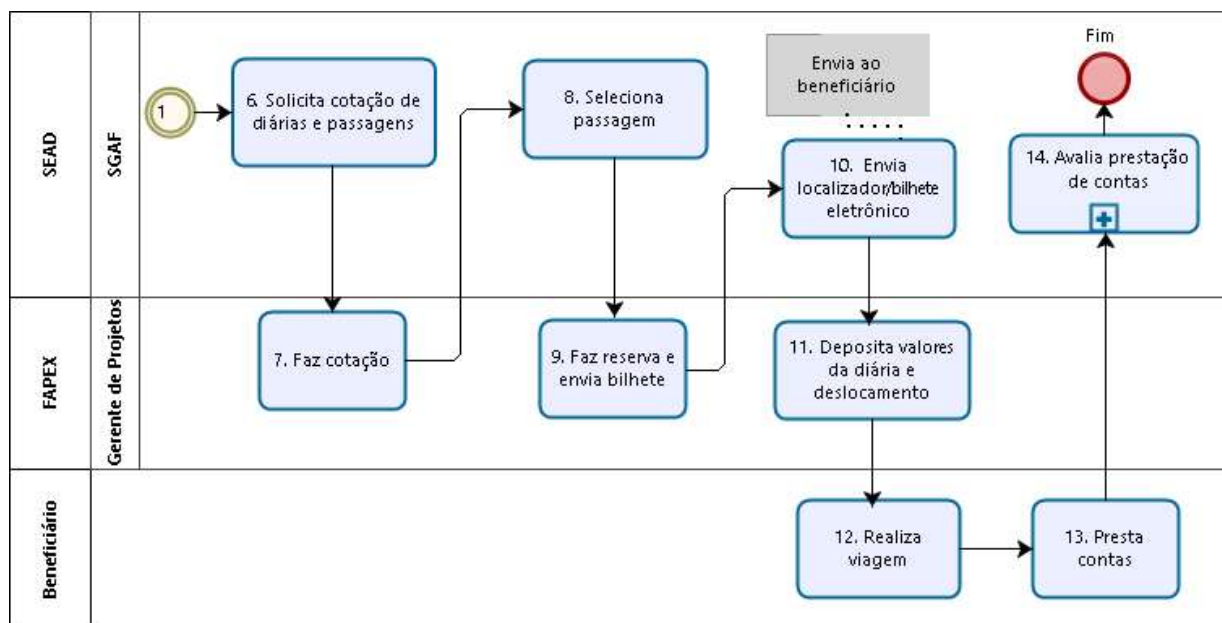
SEAD

SGAF

1

6. Solicita cotação de diárias e passagens

8. Seleciona passagem

Envia ao beneficiário

10. Envia localizador/bilhete eletrônico

Fim

14. Avalia prestação de contas

FAPEX

Gerente de Projetos

7. Faz cotação

9. Faz reserva e envia bilhete

11. Deposita valores da diária e deslocamento

Beneficiário

12. Realiza viagem

13. Presta contas